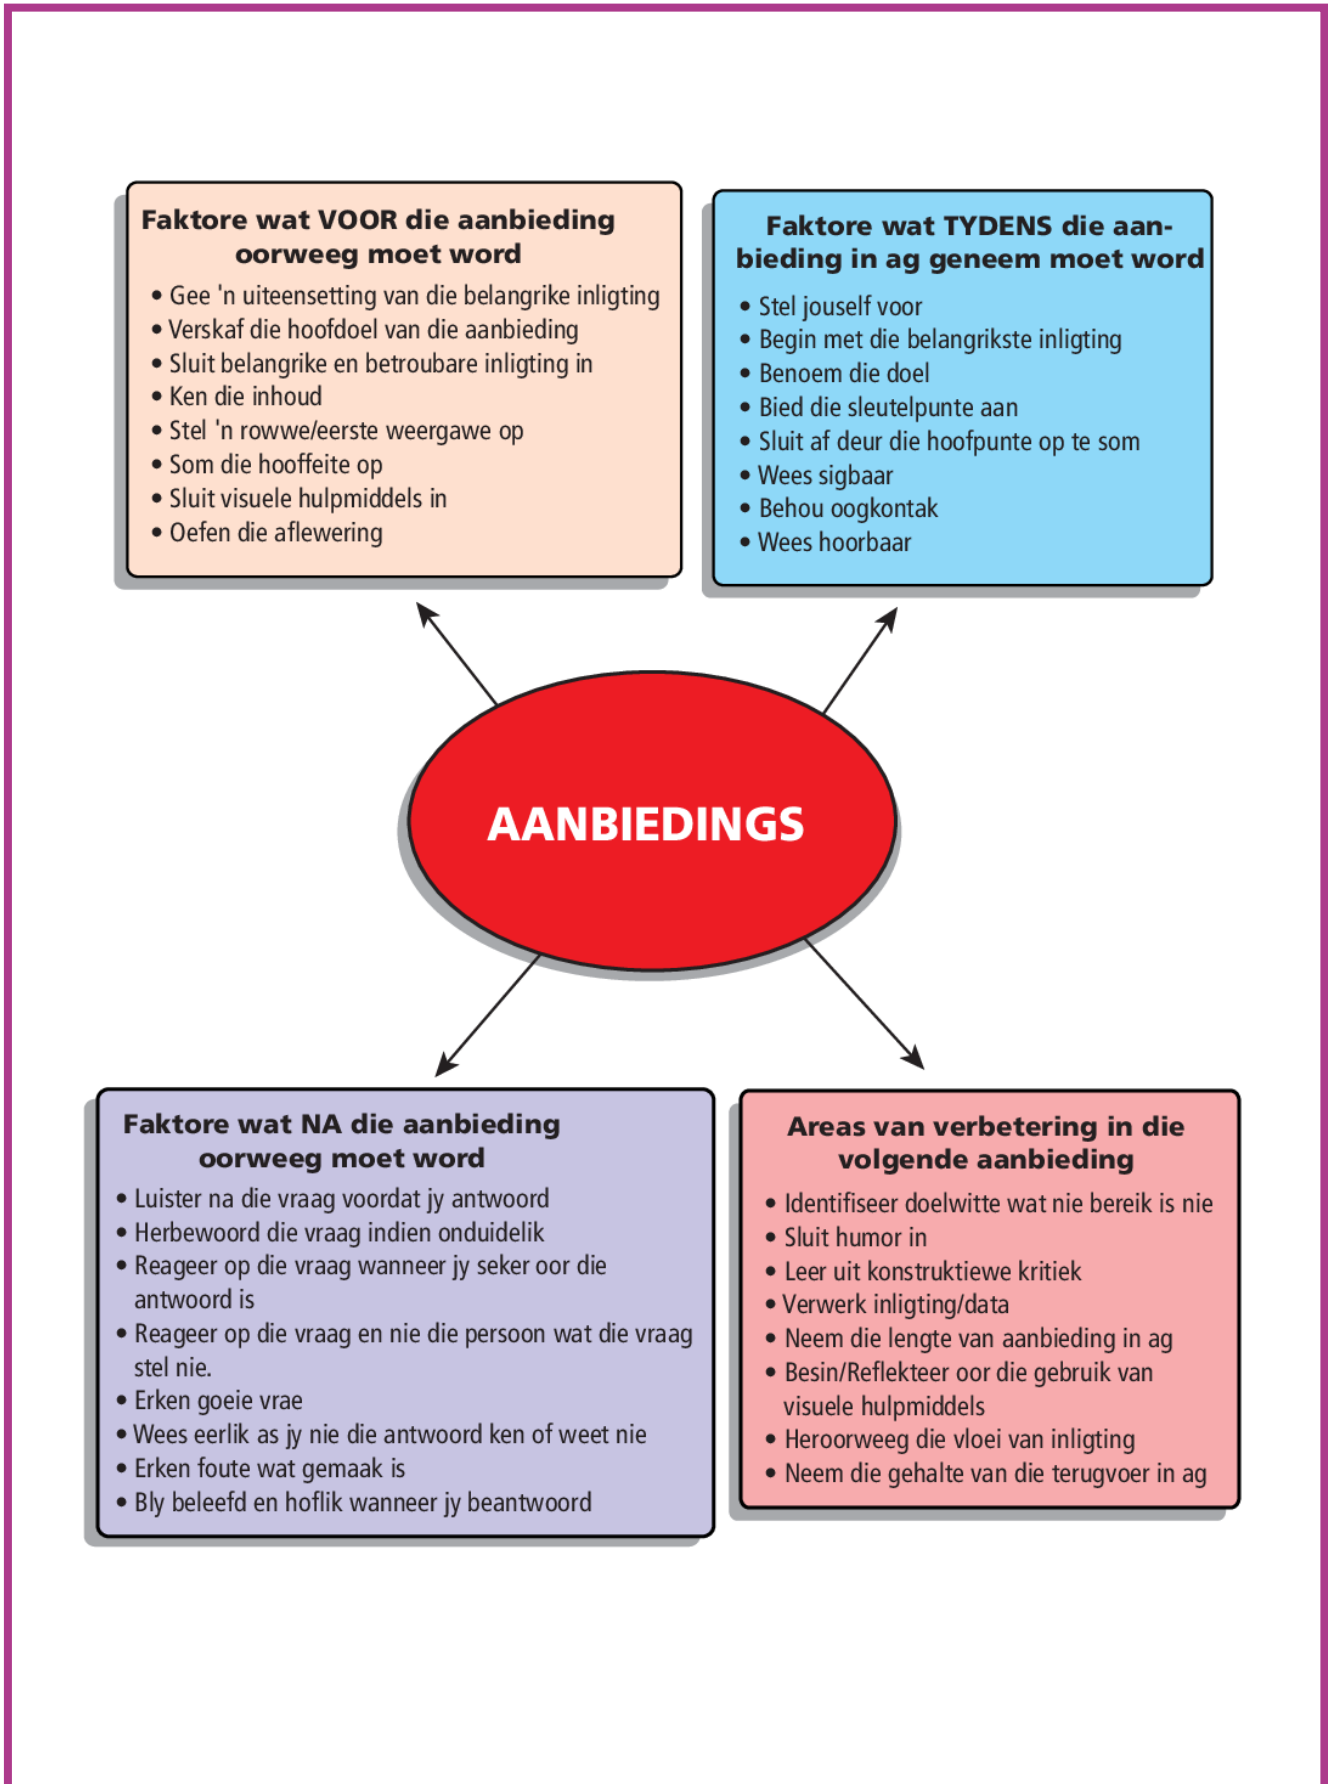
Faktore wat VOOR die aanbieding oorweeg moet word

- Gee 'n uiteensetting van die belangrike inligting
- Verskaf die hoofdoel van die aanbieding
- Sluit belangrike en betroubare inligting in
- Ken die inhoud
- Stel 'n rowwe/eerste weergawe op
- Som die hooffeite op
- Sluit visuele hulpmiddels in
- Oefen die aflewering

Faktore wat TYDENS die aanbieding in ag geneem moet word

- Stel jouself voor
- Begin met die belangrikste inligting
- Benoem die doel
- Bied die sleutelpunte aan
- Sluit af deur die hoofpunte op te som
- Wees sigbaar
- Behou oogkontak
- Wees hoorbaar

AANBIEDINGS

Faktore wat NA die aanbieding oorweeg moet word

- Luister na die vraag voordat jy antwoord
- Herbewoord die vraag indien onduidelik
- Reageer op die vraag wanneer jy seker oor die antwoord is
- Reageer op die vraag en nie die persoon wat die vraag stel nie.
- Erken goeie vrae
- Wees eerlik as jy nie die antwoord ken of weet nie
- Erken foute wat gemaak is
- Bly beleefd en hoflik wanneer jy beantwoord

Areas van verbetering in die volgende aanbieding

- Identifiseer doelwitte wat nie bereik is nie
- Sluit humor in
- Leer uit konstruktiewe kritiek
- Verwerk inligting/data
- Neem die lengte van aanbieding in ag
- Besin/Reflekteer oor die gebruik van visuele hulpmiddels
- Heroorweeg die vloei van inligting
- Neem die gehalte van die terugvoer in ag